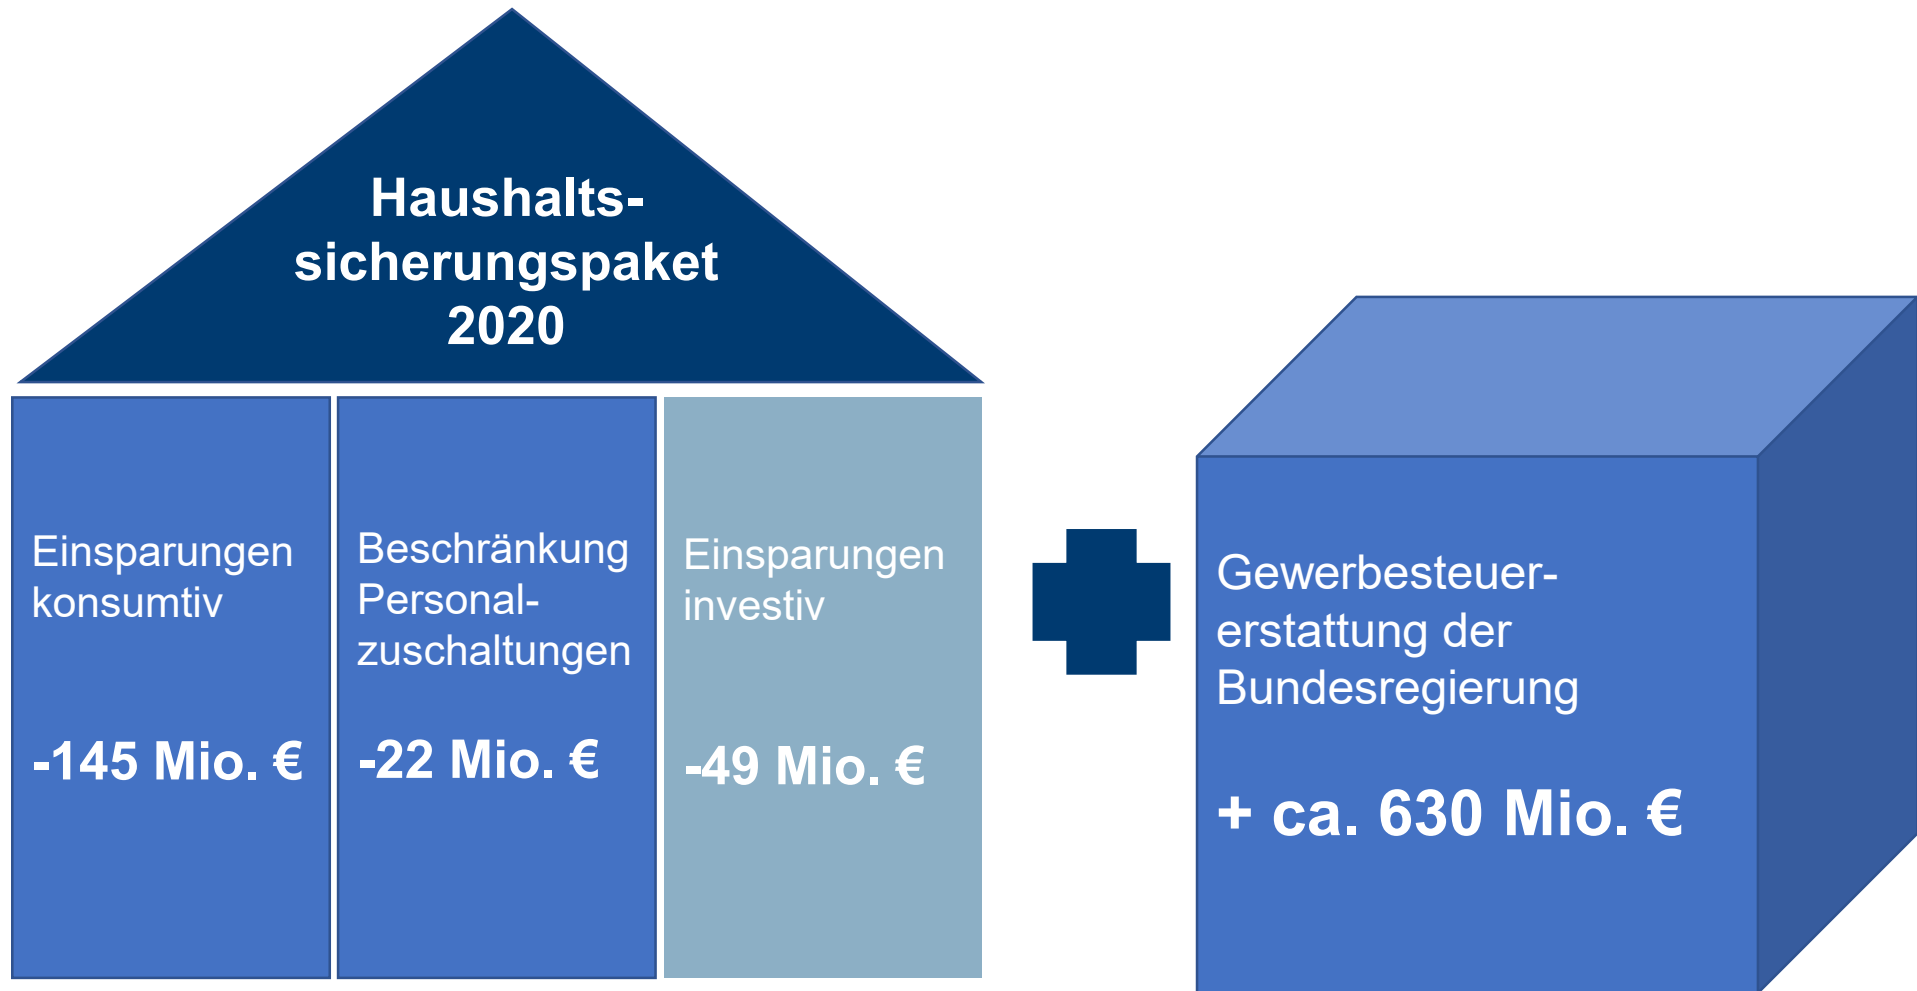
Haushaltssicherungspaket 2020

Einsparungen konsumtiv

-145 Mio. €

Beschränkung Personalzuschaltungen

-22 Mio. €

Einsparungen investiv

-49 Mio. €

Gewerbesteuererstattung der Bundesregierung

+ ca. 630 Mio. €